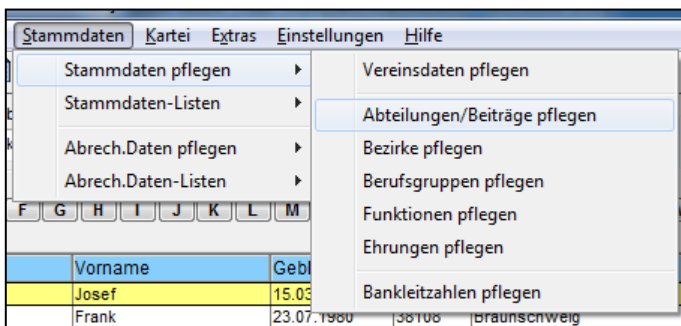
Stammdaten Kartei Extras Einstellungen Hilfe

Stammdaten pflegen
Stammdaten-Listen
Abrech.Daten pflegen
Abrech.Daten-Listen

Vereinsdaten pflegen
Abteilungen/Beiträge pflegen
Bezirke pflegen
Berufsgruppen pflegen
Funktionen pflegen
Ehrungen pflegen
Bankleitzahlen pflegen

F G H I J K L M

| Vorname | Gebl |
|---|---|
| Josef | 15.03 |
| Frank | 23.07.1980 | 38108 | Braunschweig |